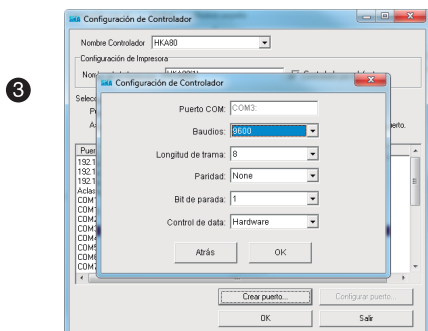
3

Configuración de Controlador

Nombre Controlador HKA80

Configuración de Impresora

Nom HKA80

Selecc

P

A

puerto.

Puer

192.1

192.1

192.1

Aclas

COM1

COM

COM2

COM3

COM4

COM5

COM6

COM7

Configuración de Controlador

Puerto COM: COM3:

Baudios: 9600

Longitud de trama: 8

Paridad: None

Bit de parada: 1

Control de data: Hardware

Atrás

OK

Crear puerto...

Configurar puerto...

OK

Salir